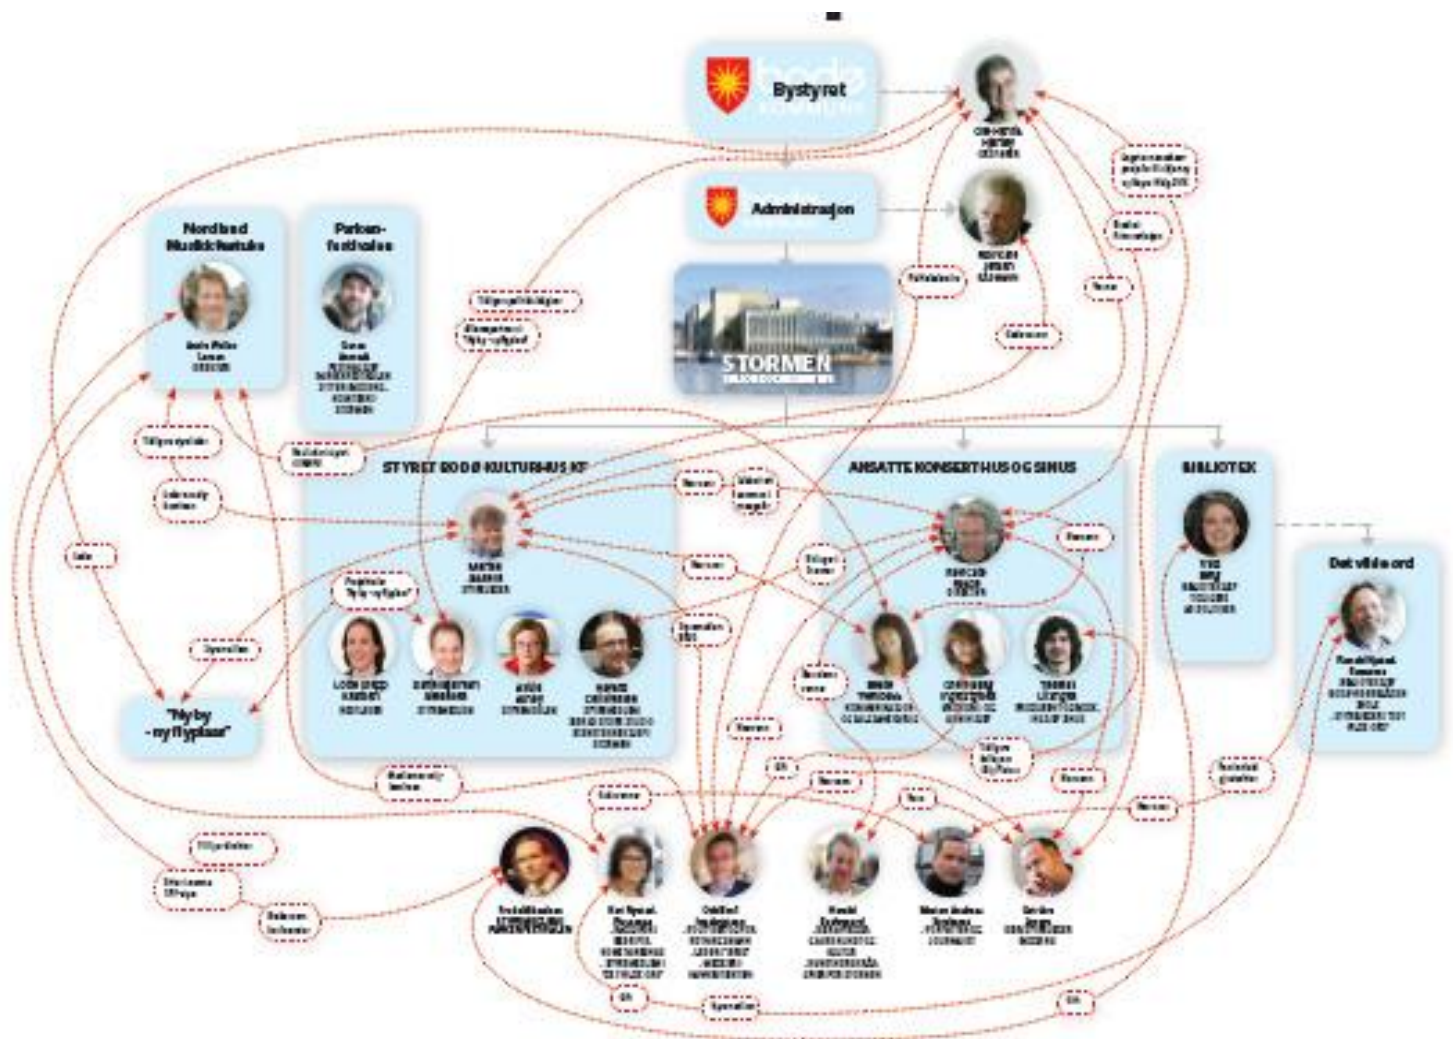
bodø
Bystyret

Administrasjon

STORMEN

Nordland Musikkfestuke

Parken-festivalen

"Ny by - ny flyplass"

STYRET BODØ KULTURHUS KF

ANSATTE KONSERTHUS OG SINUS

BIBLIOTEK

Det vilde ord

Samboer

Kollega

Søsken

Venner

Venn

Partifelle

Tillitsvalgt

Søsken

Bror

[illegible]